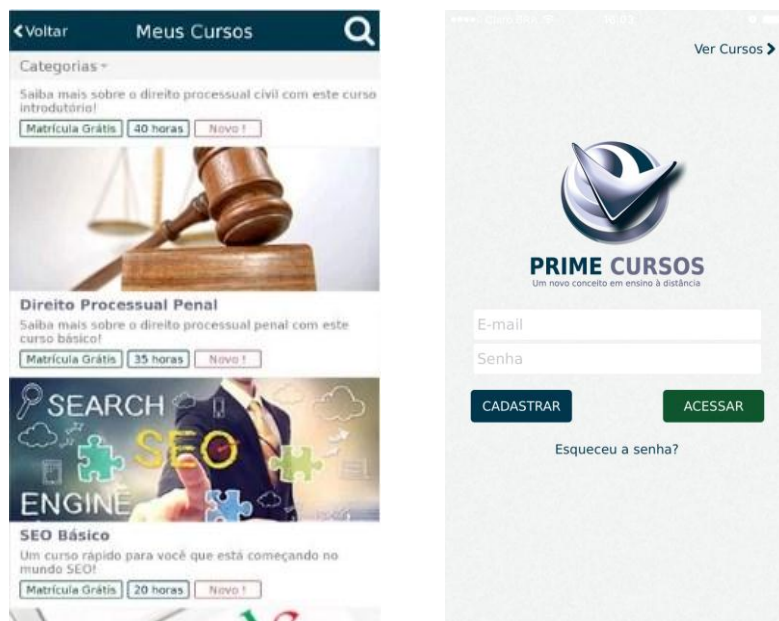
Voltar Meus Cursos

Categorias

Saiba mais sobre o direito processual civil com este curso introdutório!

Matrícula Grátis | 40 horas | Novo !

Direito Processual Penal

Saiba mais sobre o direito processual penal com este curso básico!

Matrícula Grátis | 35 horas | Novo !

SEARCH SEO ENGINE

SEO Básico

Um curso rápido para você que está começando no mundo SEO!

Matrícula Grátis | 20 horas | Novo !

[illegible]

Ver Cursos

PRIME CURSOS

Um novo conceito em ensino à distância

E-mail

Senha

CADASTRAR

ACESSAR

Esqueceu a senha?